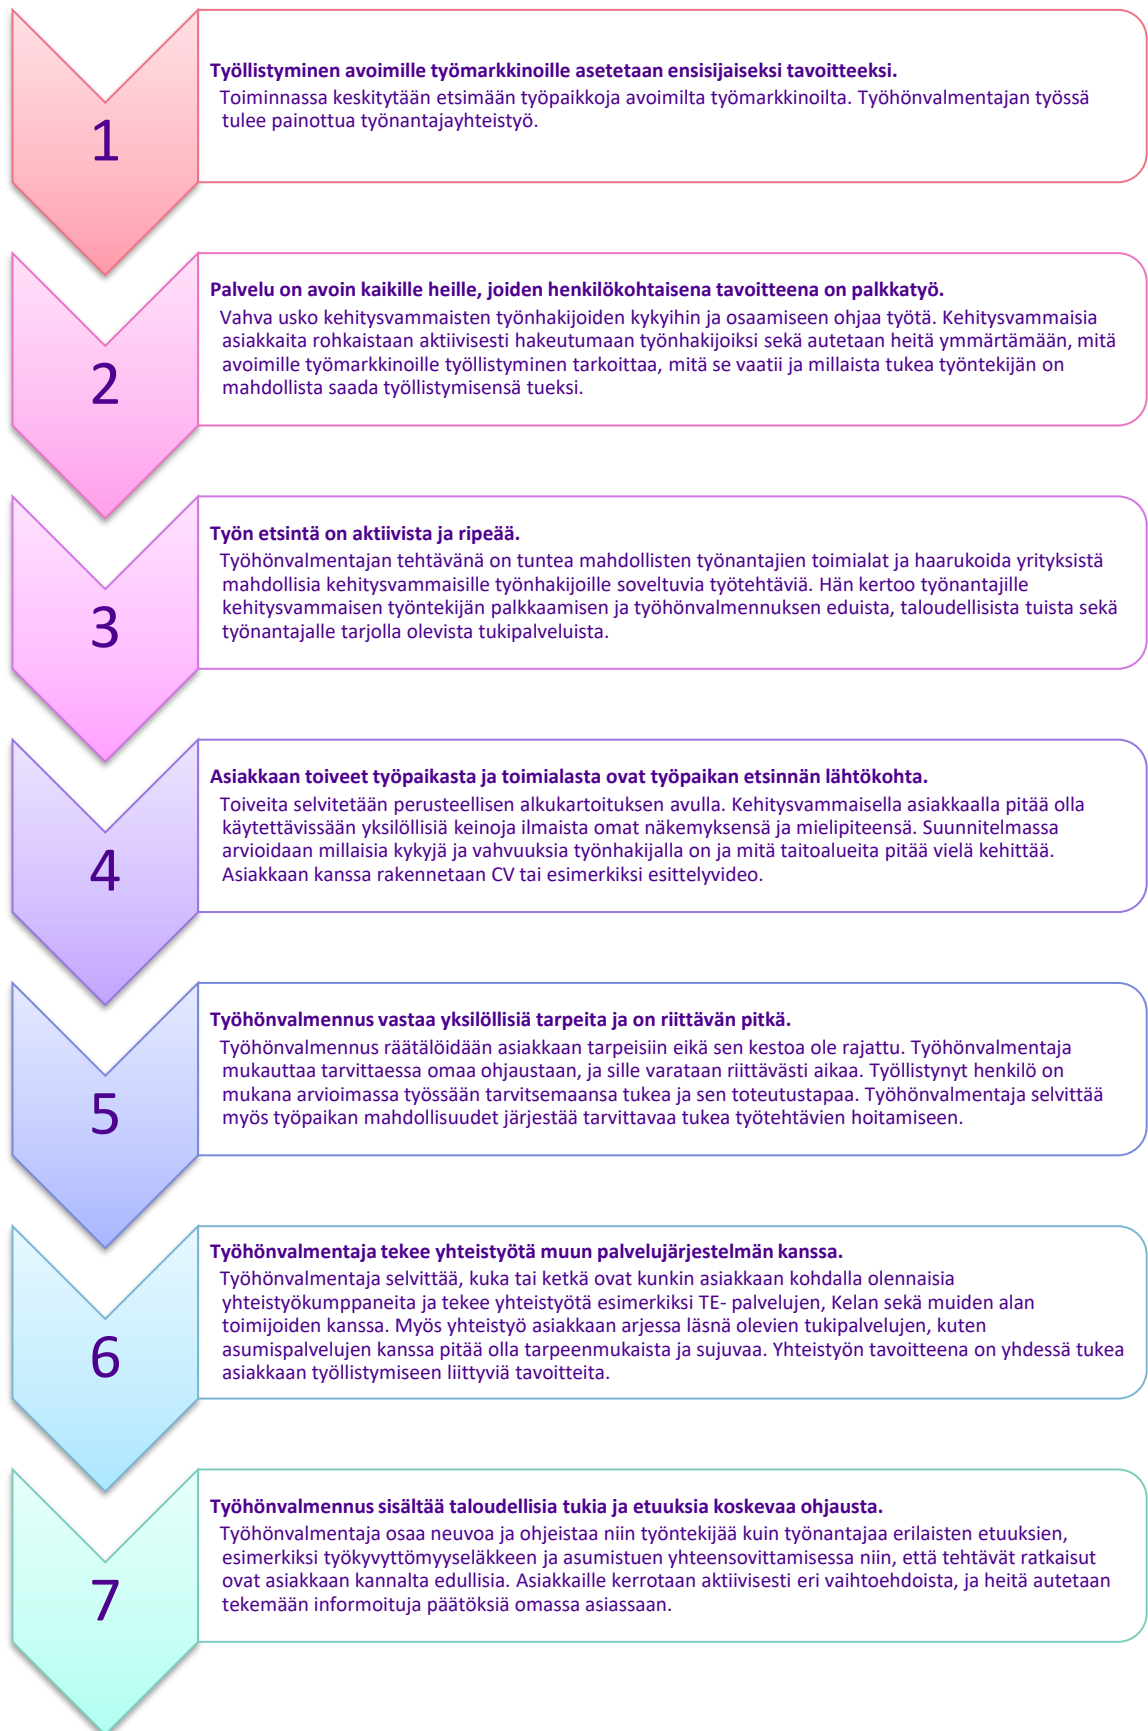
1

Työllistyminen avoimille työmarkkinoille asetetaan ensisijaiseksi tavoitteeksi.

Toiminnassa keskitytään etsimään työpaikkoja avoimilta työmarkkinoilta. Työhönvalmentajan työssä tulee painottua työnantajayhteistyö.

2

Palvelu on avoin kaikille heille, joiden henkilökohtaisena tavoitteena on palkkatyö.

Vahva usko kehitysvammaisten työnhakijoiden kykyihin ja osaamiseen ohjaa työtä. Kehitysvammaisia asiakkaita rohkaistaan aktiivisesti hakeutumaan työnhakijoiksi sekä autetaan heitä ymmärtämään, mitä avoimille työmarkkinoille työllistyminen tarkoittaa, mitä se vaatii ja millaista tukea työntekijän on mahdollista saada työllistymisensä tueksi.

3

Työn etsintä on aktiivista ja ripeää.

Työhönvalmentajan tehtävänä on tuntea mahdollisten työnantajien toimialat ja haarukoida yrityksistä mahdollisia kehitysvammaisille työnhakijoille soveltuvia työtehtäviä. Hän kertoo työnantajille kehitysvammaisen työntekijän palkkaamisen ja työhönvalmennuksen eduista, taloudellisista tuista sekä työnantajalle tarjolla olevista tukipalveluista.

4

Asiakkaan toiveet työpaikasta ja toimialasta ovat työpaikan etsinnän lähtökohta.

Toiveita selvitetään perusteellisen alkukartoituksen avulla. Kehitysvammaisella asiakkaalla pitää olla käytettävissään yksilöllisiä keinoja ilmaista omat näkemyksensä ja mielipiteensä. Suunnitelmassa arvioidaan millaisia kykyjä ja vahvuuksia työnhakijalla on ja mitä taitoalueita pitää vielä kehittää. Asiakkaan kanssa rakennetaan CV tai esimerkiksi esittelyvideo.

5

Työhönvalmennus vastaa yksilöllisiä tarpeita ja on riittävän pitkä.

Työhönvalmennus räätälöidään asiakkaan tarpeisiin eikä sen kestoa ole rajattu. Työhönvalmentaja mukauttaa tarvittaessa omaa ohjaustaan, ja sille varataan riittävästi aikaa. Työllistynyt henkilö on mukana arvioimassa työssään tarvitsemaansa tukea ja sen toteutustapaa. Työhönvalmentaja selvittää myös työpaikan mahdollisuudet järjestää tarvittavaa tukea työtehtävien hoitamiseen.

6

Työhönvalmentaja tekee yhteistyötä muun palvelujärjestelmän kanssa.

Työhönvalmentaja selvittää, kuka tai ketkä ovat kunkin asiakkaan kohdalla olennaisia yhteistyökumppaneita ja tekee yhteistyötä esimerkiksi TE- palvelujen, Kelan sekä muiden alan toimijoiden kanssa. Myös yhteistyö asiakkaan arjessa läsnä olevien tukipalvelujen, kuten asumispalvelujen kanssa pitää olla tarpeenmukaista ja sujuvaa. Yhteistyön tavoitteena on yhdessä tukea asiakkaan työllistymiseen liittyviä tavoitteita.

7

Työhönvalmennus sisältää taloudellisia tukia ja etuuksia koskevaa ohjausta.

Työhönvalmentaja osaa neuvoa ja ohjeistaa niin työntekijää kuin työnantajaa erilaisten etuuksien, esimerkiksi työkyvyttömyyseläkkeen ja asumistuen yhteensovittamisessa niin, että tehtävät ratkaisut ovat asiakkaan kannalta edullisia. Asiakkaille kerrotaan aktiivisesti eri vaihtoehdoista, ja heitä autetaan tekemään informoituja päätöksiä omassa asiassaan.